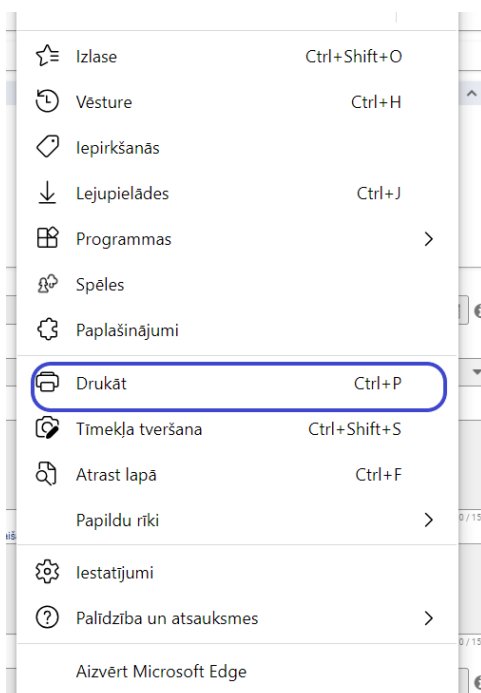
Izlase Ctrl+Shift+O

Vēsture Ctrl+H

Iepirkšanās

Lejupielādes Ctrl+J

Programmas

Spēles

Paplašinājumi

Drukāt Ctrl+P

Tīmekļa tveršana Ctrl+Shift+S

Atrast lapā Ctrl+F

Papildu rīki

Iestatījumi

Palīdzība un atsauksmes

Aizvērt Microsoft Edge